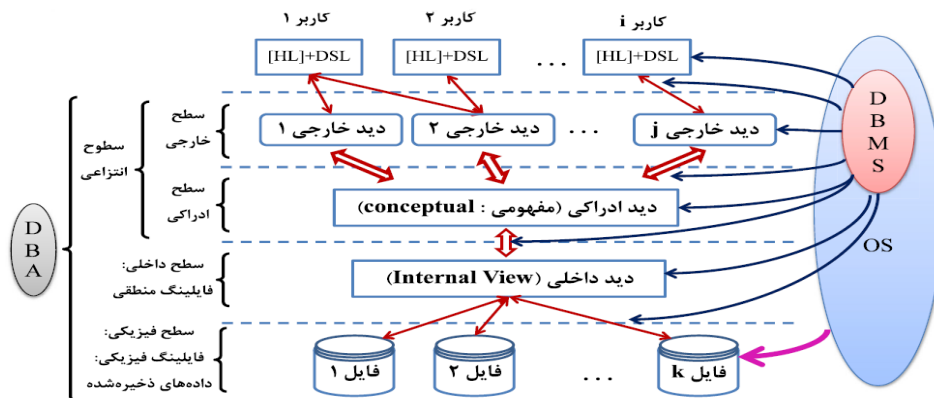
کاربر ۱
کاربر ۲
کاربر i

[HL]+DSL
[HL]+DSL
...
[HL]+DSL

DBMS

سطوح انتزاعی

سطح خارجی

دید خارجی ۱
دید خارجی ۲
...
دید خارجی j

سطح ادراکی

دید ادراکی (مفهومی : conceptual)

DBA

OS

سطح داخلی: فایلینگ منطقی

دید داخلی (Internal View)

سطح فیزیکی: فایلینگ فیزیکی: داده‌های ذخیره‌شده

فایل ۱
فایل ۲
...
فایل k